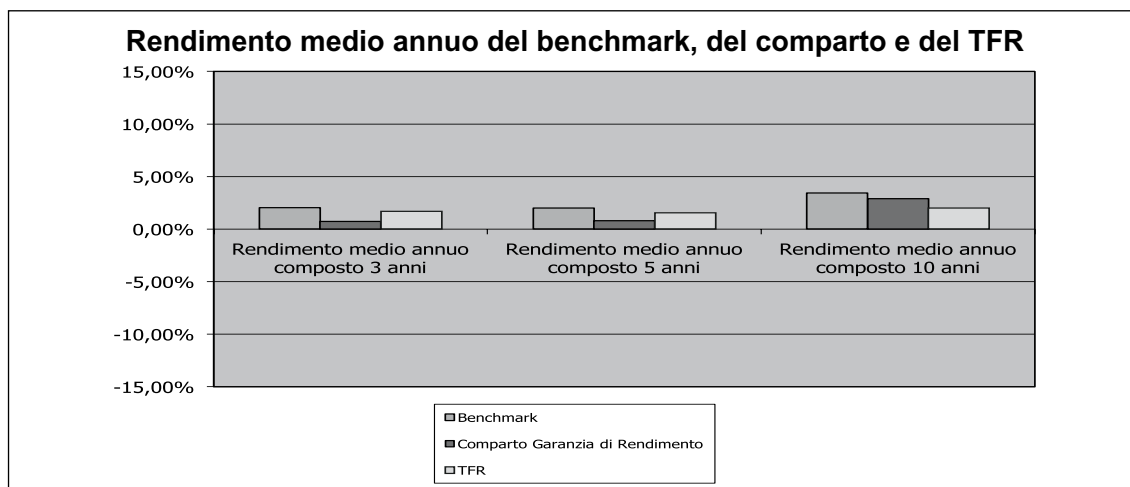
Rendimento medio annuo del benchmark, del comparto e del TFR

15,00%
10,00%
5,00%
0,00%
-5,00%
-10,00%
-15,00%

Rendimento medio annuo composto 3 anni
Rendimento medio annuo composto 5 anni
Rendimento medio annuo composto 10 anni

Benchmark
Comparto Garanzia di Rendimento
TFR